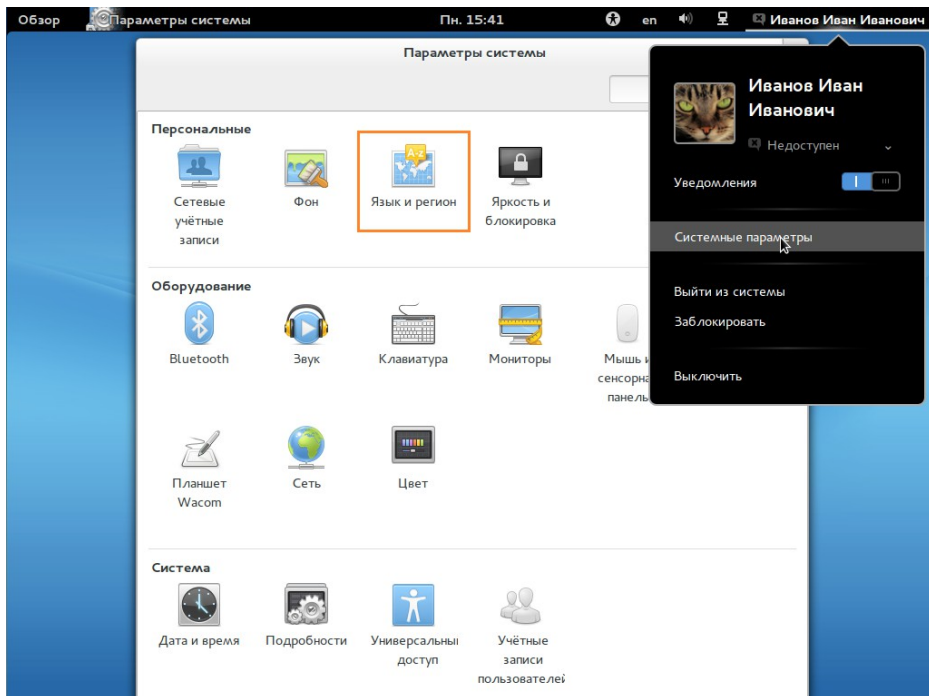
Обзор Параметры системы Пн. 15:41 en Иванов Иван Иванович

Параметры системы

Персональные

Сетевые учётные записи

Фон

Язык и регион

Яркость и блокировка

Оборудование

Bluetooth

Звук

Клавиатура

Мониторы

Мышь и сенсорна панель

Планшет Wacom

Сеть

Цвет

Система

Дата и время

Подробности

Универсальный доступ

Учётные записи пользователей

Иванов Иван Иванович

Недоступен

Уведомления

Системные параметры

Выйти из системы

Заблокировать

Выключить